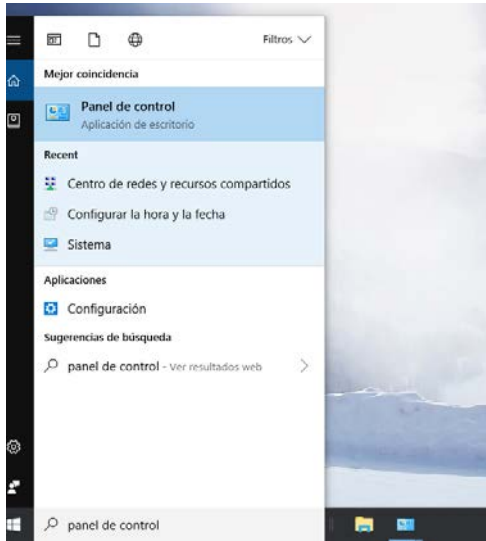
Filtros

Mejor coincidencia

Panel de control
Aplicación de escritorio

Recent

Centro de redes y recursos compartidos

Configurar la hora y la fecha

Sistema

Aplicaciones

Configuración

Sugerencias de búsqueda

panel de control - Ver resultados web

panel de control